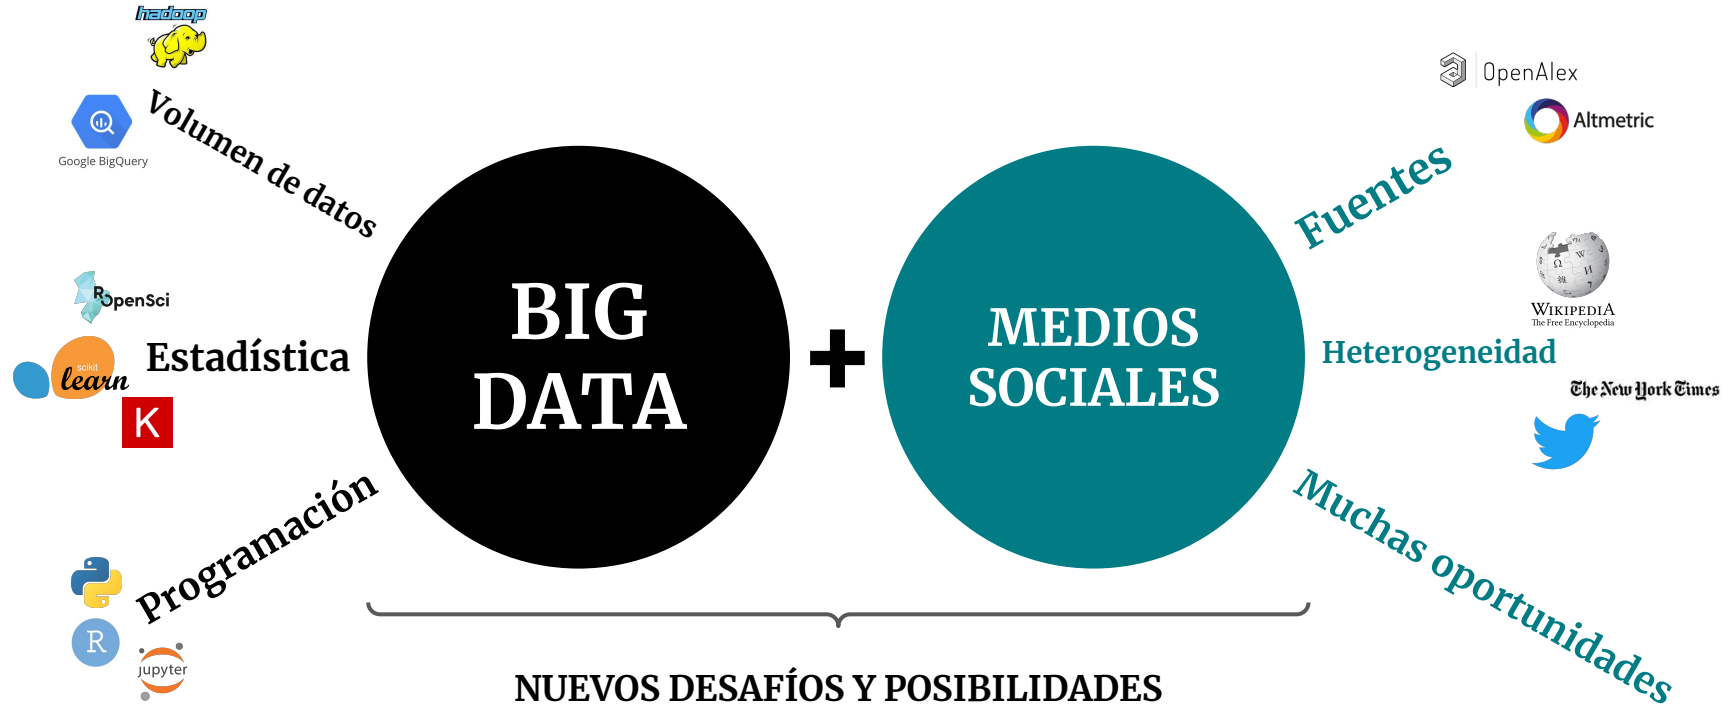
hadoop

Google BigQuery

Volumen de datos

ROpenSci

Estadística

scikit learn

K

Programación

R

jupyter

BIG DATA

+

MEDIOS SOCIALES

OpenAlex

Altmetric

Fuentes

Wikipedia
The Free Encyclopedia

Heterogeneidad

The New York Times

Muchas oportunidades

NUEVOS DESAFÍOS Y POSIBILIDADES